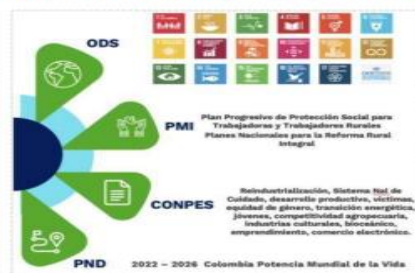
ODS

PMI Plan Progresivo de Protección Social para Trabajadoras y Trabajadores Rurales Planes Nacionales para la Reforma Rural Integral

CONPES Reindustrialización, Sistema Nal de Cuidado, desarrollo productivo, víctimas, equidad de género, transición energética, jóvenes, competitividad agropecuaria, industrias culturales, biocomercio, emprendimiento, comercio electrónico.

PND 2022 – 2026 Colombia Potencia Mundial de la Vida